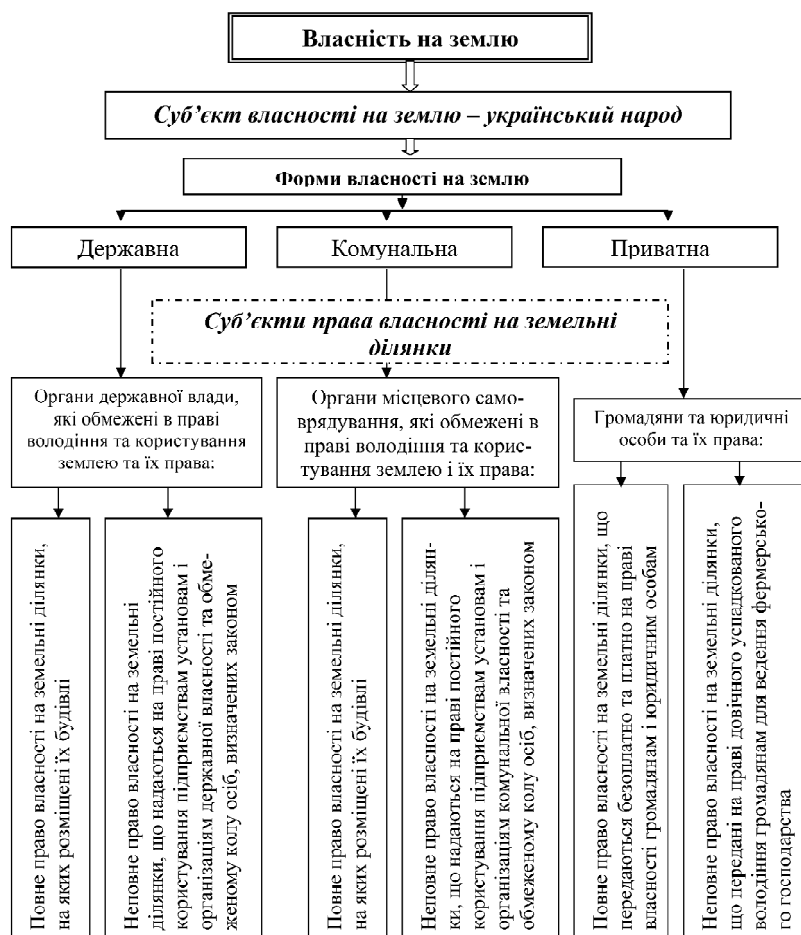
Власність на землю

Суб'єкт власності на землю – український народ

Форми власності на землю

Державна

Комунальна

Приватна

Суб'єкти права власності на земельні ділянки

Органи державної влади, які обмежені в праві володіння та користування землею та їх права:

Органи місцевого самоврядування, які обмежені в праві володіння та користування землею і їх права:

Громадяни та юридичні особи та їх права:

Повне право власності на земельні ділянки, на яких розміщені їх будівлі

Неповне право власності на земельні ділянки, що надаються на праві постійного користування підприємствам установам і організаціям державної власності та обмеженому колу осіб, визначених законом

Повне право власності на земельні ділянки, на яких розміщені їх будівлі

Неповне право власності на земельні ділянки, що надаються на праві постійного користування підприємствам установам і організаціям комунальної власності та обмеженому колу осіб, визначених законом

Повне право власності на земельні ділянки, що передаються безоплатно та платно на праві власності громадянам і юридичним особам

Неповне право власності на земельні ділянки, що передані на праві довічного успадкованого володіння громадянам для ведення фермерського господарства